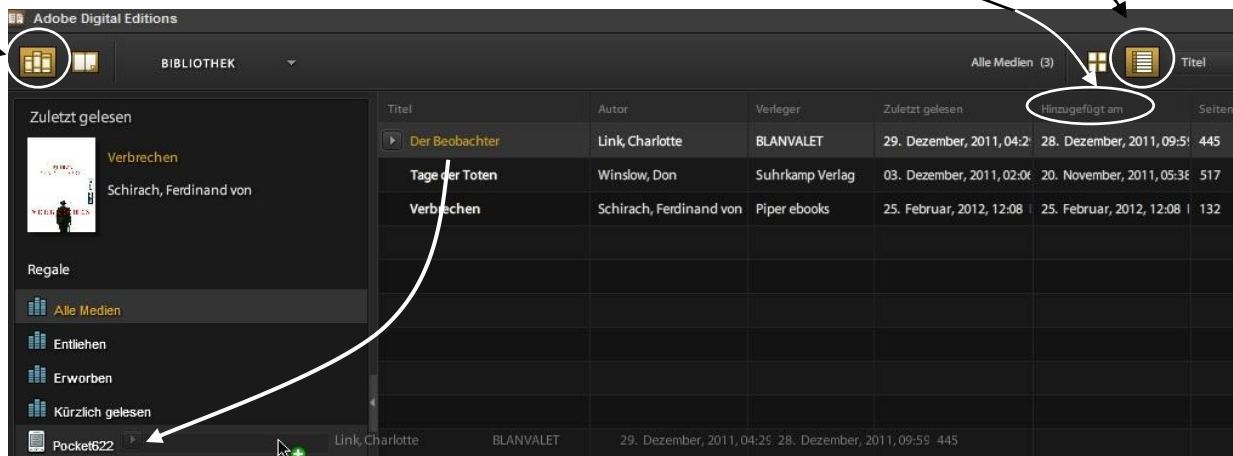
Adobe Digital Editions

BIBLIOTHEK

Alle Medien (3)

Titel

Zuletzt gelesen

Verbrechen

Schirach, Ferdinand von

Regale

Alle Medien

Entliehen

Erworben

Kürzlich gelesen

Pocket622

| Titel | Autor | Verleger | Zuletzt gelesen | Hinzugefügt am | Seiten |
|---|---|---|---|---|---|
| Der Beobachter | Link, Charlotte | BLANVALET | 29. Dezember, 2011, 04:2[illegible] | 28. Dezember, 2011, 09:5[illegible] | 445 |
| Tage der Toten | Winslow, Don | Suhrkamp Verlag | 03. Dezember, 2011, 02:0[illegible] | 20. November, 2011, 05:3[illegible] | 517 |
| Verbrechen | Schirach, Ferdinand von | Piper ebooks | 25. Februar, 2012, 12:08 | 25. Februar, 2012, 12:08 | 132 |

Link, Charlotte BLANVALET 29. Dezember, 2011, 04:2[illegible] 28. Dezember, 2011, 09:59 445